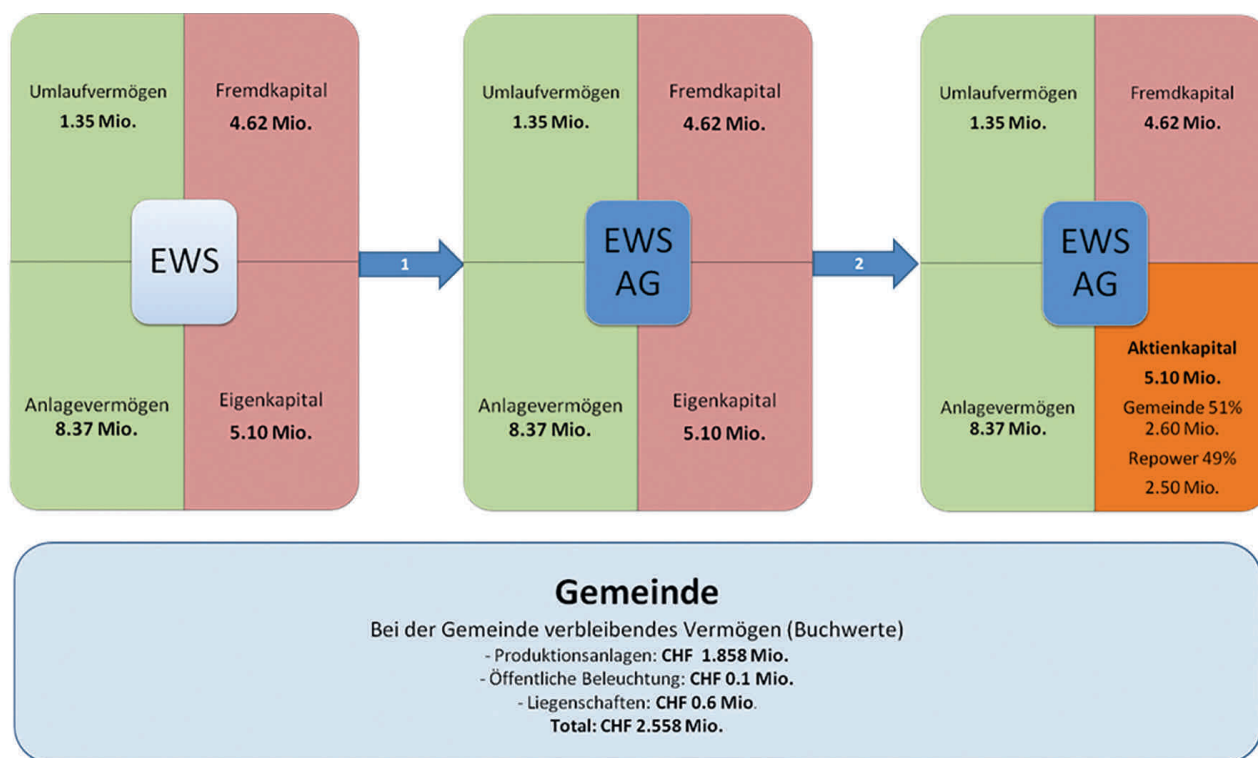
Umlaufvermögen
1.35 Mio.

Fremdkapital
4.62 Mio.

EWS

Anlagevermögen
8.37 Mio.

Eigenkapital
5.10 Mio.

1

Umlaufvermögen
1.35 Mio.

Fremdkapital
4.62 Mio.

EWS AG

Anlagevermögen
8.37 Mio.

Eigenkapital
5.10 Mio.

2

Umlaufvermögen
1.35 Mio.

Fremdkapital
4.62 Mio.

EWS AG

Anlagevermögen
8.37 Mio.

Aktienkapital
5.10 Mio.
Gemeinde 51%
2.60 Mio.
Repower 49%
2.50 Mio.

Gemeinde
Bei der Gemeinde verbleibendes Vermögen (Buchwerte)
- Produktionsanlagen: CHF 1.858 Mio.
- Öffentliche Beleuchtung: CHF 0.1 Mio.
- Liegenschaften: CHF 0.6 Mio.
Total: CHF 2.558 Mio.